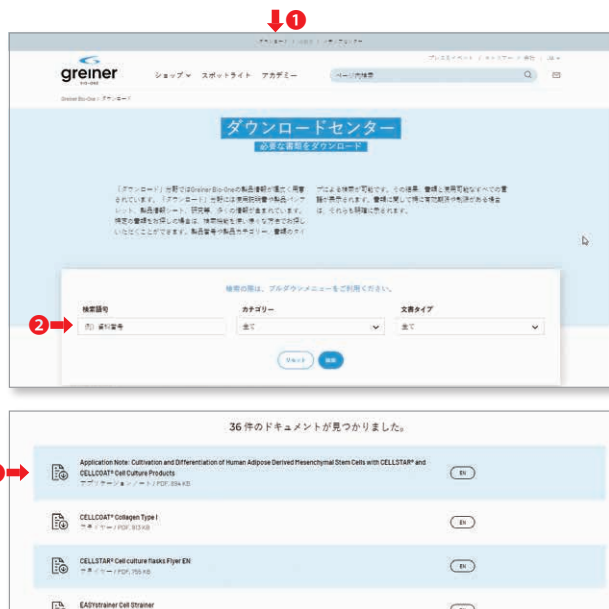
1

ダウンロード | お問合せ | メディアセンター

プレスリリース | キャリア | 会社 | JA

greiner

ショップ スポットライト アカデミー

ページ内検索

Greiner Bio-One > ダウンロード

ダウンロードセンター

必要な書類をダウンロード

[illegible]

検索の際は、プルダウンメニューをご利用ください。

2

検索語句

例）資料番号

カテゴリー

全て

文書タイプ

全て

リセット

検索

36 件のドキュメントが見つかりました。

Application Note: Cultivation and Differentiation of Human Adipose Derived Mesenchymal Stem Cells with CELLSTAR® and CELLCOAT® Cell Culture Products

アプリケーションノート / PDF, 894 KB

EN

CELLCOAT® Collagen Type I

チラシ / リーフ / PDF, 813 KB

EN

CELLSTAR® Cell culture flasks Flyer EN

チラシ / リーフ / PDF, 755 KB

EN

EASYstrainer Cell Strainer

EN